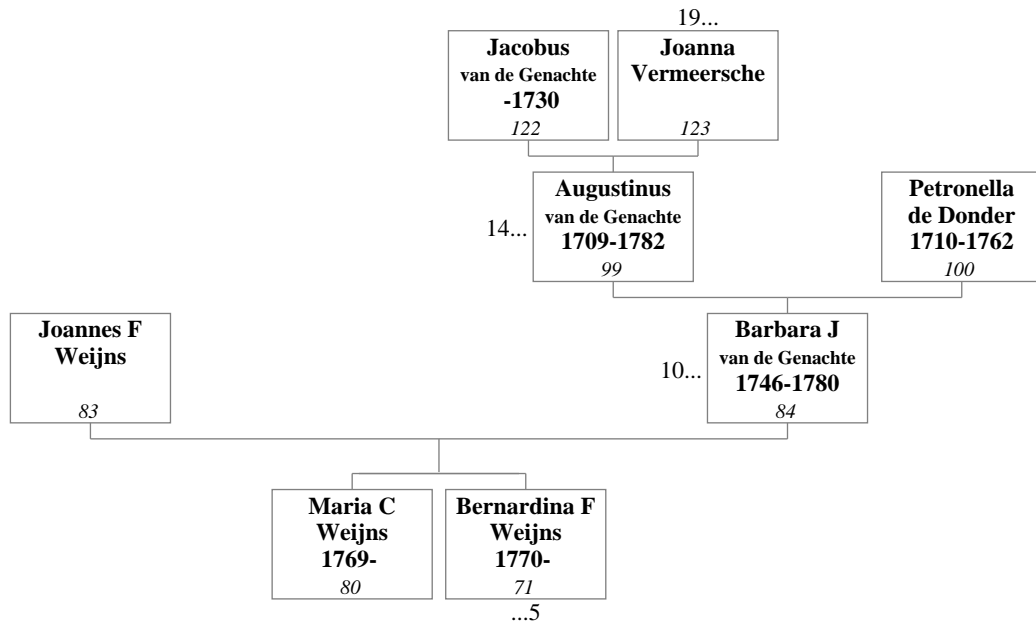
19...

Jacobus
van de Genachte
-1730
122

Joanna
Vermeersche
123

14...

Augustinus
van de Genachte
1709-1782
99

Petronella
de Donder
1710-1762
100

Joannes F
Weijns
83

10...

Barbara J
van de Genachte
1746-1780
84

Maria C
Weijns
1769-
80

Bernardina F
Weijns
1770-
71

...5